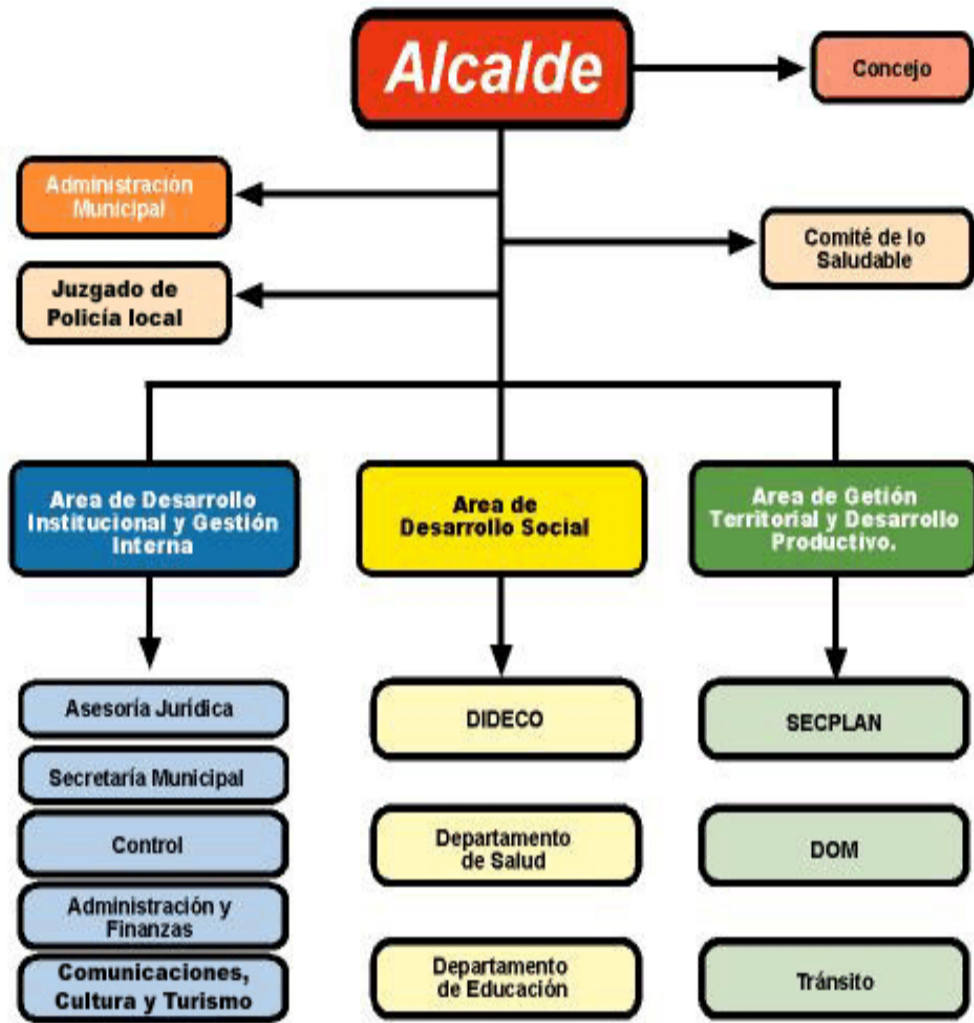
Alcalde

Concejo

Administración Municipal

Comité de lo Saludable

Juzgado de Policía local

Area de Desarrollo Institucional y Gestión Interna

Area de Desarrollo Social

Area de Getión Territorial y Desarrollo Productivo.

Asesoría Jurídica

Secretaría Municipal

Control

Administración y Finanzas

Comunicaciones, Cultura y Turismo

DIDECO

Departamento de Salud

Departamento de Educación

SECPLAN

DOM

Tránsito